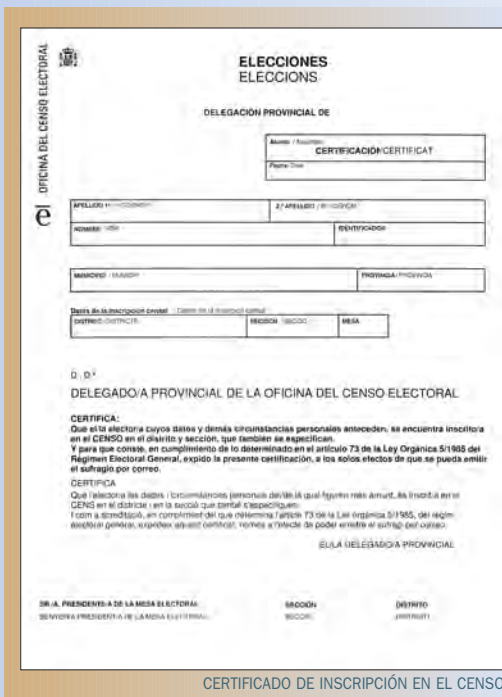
OFICINA DEL CENSO ELECTORAL

e

ELECCIONES
ELECCIONS

DELEGACIÓN PROVINCIAL DE

Asunto / Assumpte:
CERTIFICACIÓN/CERTIFICAT
Fecha / Data:

| APELLIDO 1º / COGNOM 1r | 2º APELLIDO / 2n COGNOM |
|---|---|
| NOMBRE / NOM | IDENTIFICADOR |

| MUNICIPIO / MUNICIPI | PROVINCIA / PROVÍNCIA |
|---|---|

Datos de la inscripción censal / Dades de la inscripció censal

| DISTRITO / DISTRICTE | SECCIÓN / SECCIÓ | MESA |
|---|---|---|

D. / D.ª

DELEGADO/A PROVINCIAL DE LA OFICINA DEL CENSO ELECTORAL

CERTIFICA:
Que el/la elector/a cuyos datos y demás circunstancias personales anteceden, se encuentra inscrito/a en el CENSO en el distrito y sección, que también se especifican.
Y para que conste, en cumplimiento de lo determinado en el artículo 73 de la Ley Orgánica 5/1985 del Régimen Electoral General, expido la presente certificación, a los solos efectos de que se pueda emitir el sufragio por correo.

CERTIFICA
Que l'elector/a les dades i circumstàncies personals del/de la qual figuren més amunt, és inscrit/a en el CENS en el districte i en la secció que també s'especifiquen.
I com a acreditació, en compliment del que determina l'article 73 de la Llei Orgànica 5/1985, del règim electoral general, expedeixo aquest certificat, només a l'efecte de poder emetre el sufragi per correu.

EL/LA DELEGADO/A PROVINCIAL

SR./A. PRESIDENTE/A DE LA MESA ELECTORAL
SENYOR/A PRESIDENT/A DE LA MESA ELECTORAL

SECCIÓN
SECCIÓ

DISTRITO
DISTRICTE

CERTIFICADO DE INSCRIPCIÓN EN EL CENSO